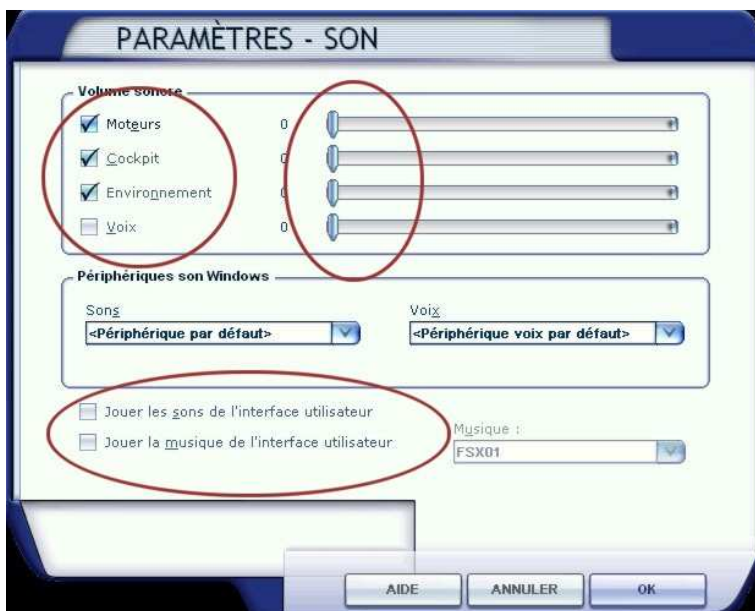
PARAMÈTRES - SON

Volume sonore

Moteurs 0

Cockpit 0

Environnement 0

Voix 0

Périphériques son Windows

Sons
<Périphérique par défaut>

Voix
<Périphérique voix par défaut>

Jouer les sons de l'interface utilisateur

Jouer la musique de l'interface utilisateur

Musique :
FSX01

AIDE ANNULER OK